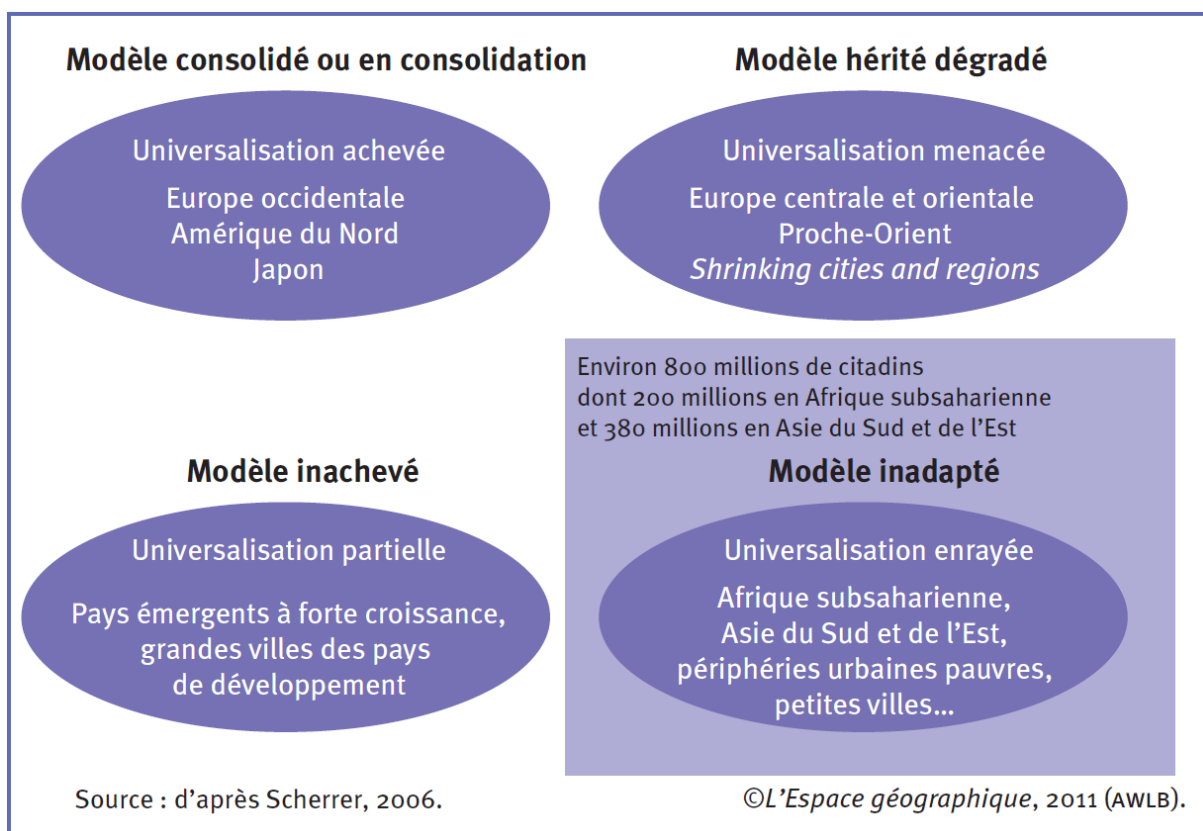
Modèle consolidé ou en consolidation

Universalisation achevée

Europe occidentale
Amérique du Nord
Japon

Modèle hérité dégradé

Universalisation menacée

Europe centrale et orientale
Proche-Orient
Shrinking cities and regions

Environ 800 millions de citadins dont 200 millions en Afrique subsaharienne et 380 millions en Asie du Sud et de l'Est

Modèle inachevé

Universalisation partielle

Pays émergents à forte croissance, grandes villes des pays de développement

Modèle inadapté

Universalisation enrayée

Afrique subsaharienne, Asie du Sud et de l'Est, périphéries urbaines pauvres, petites villes...

Source : d'après Scherrer, 2006.

©L'Espace géographique, 2011 (AWLB).